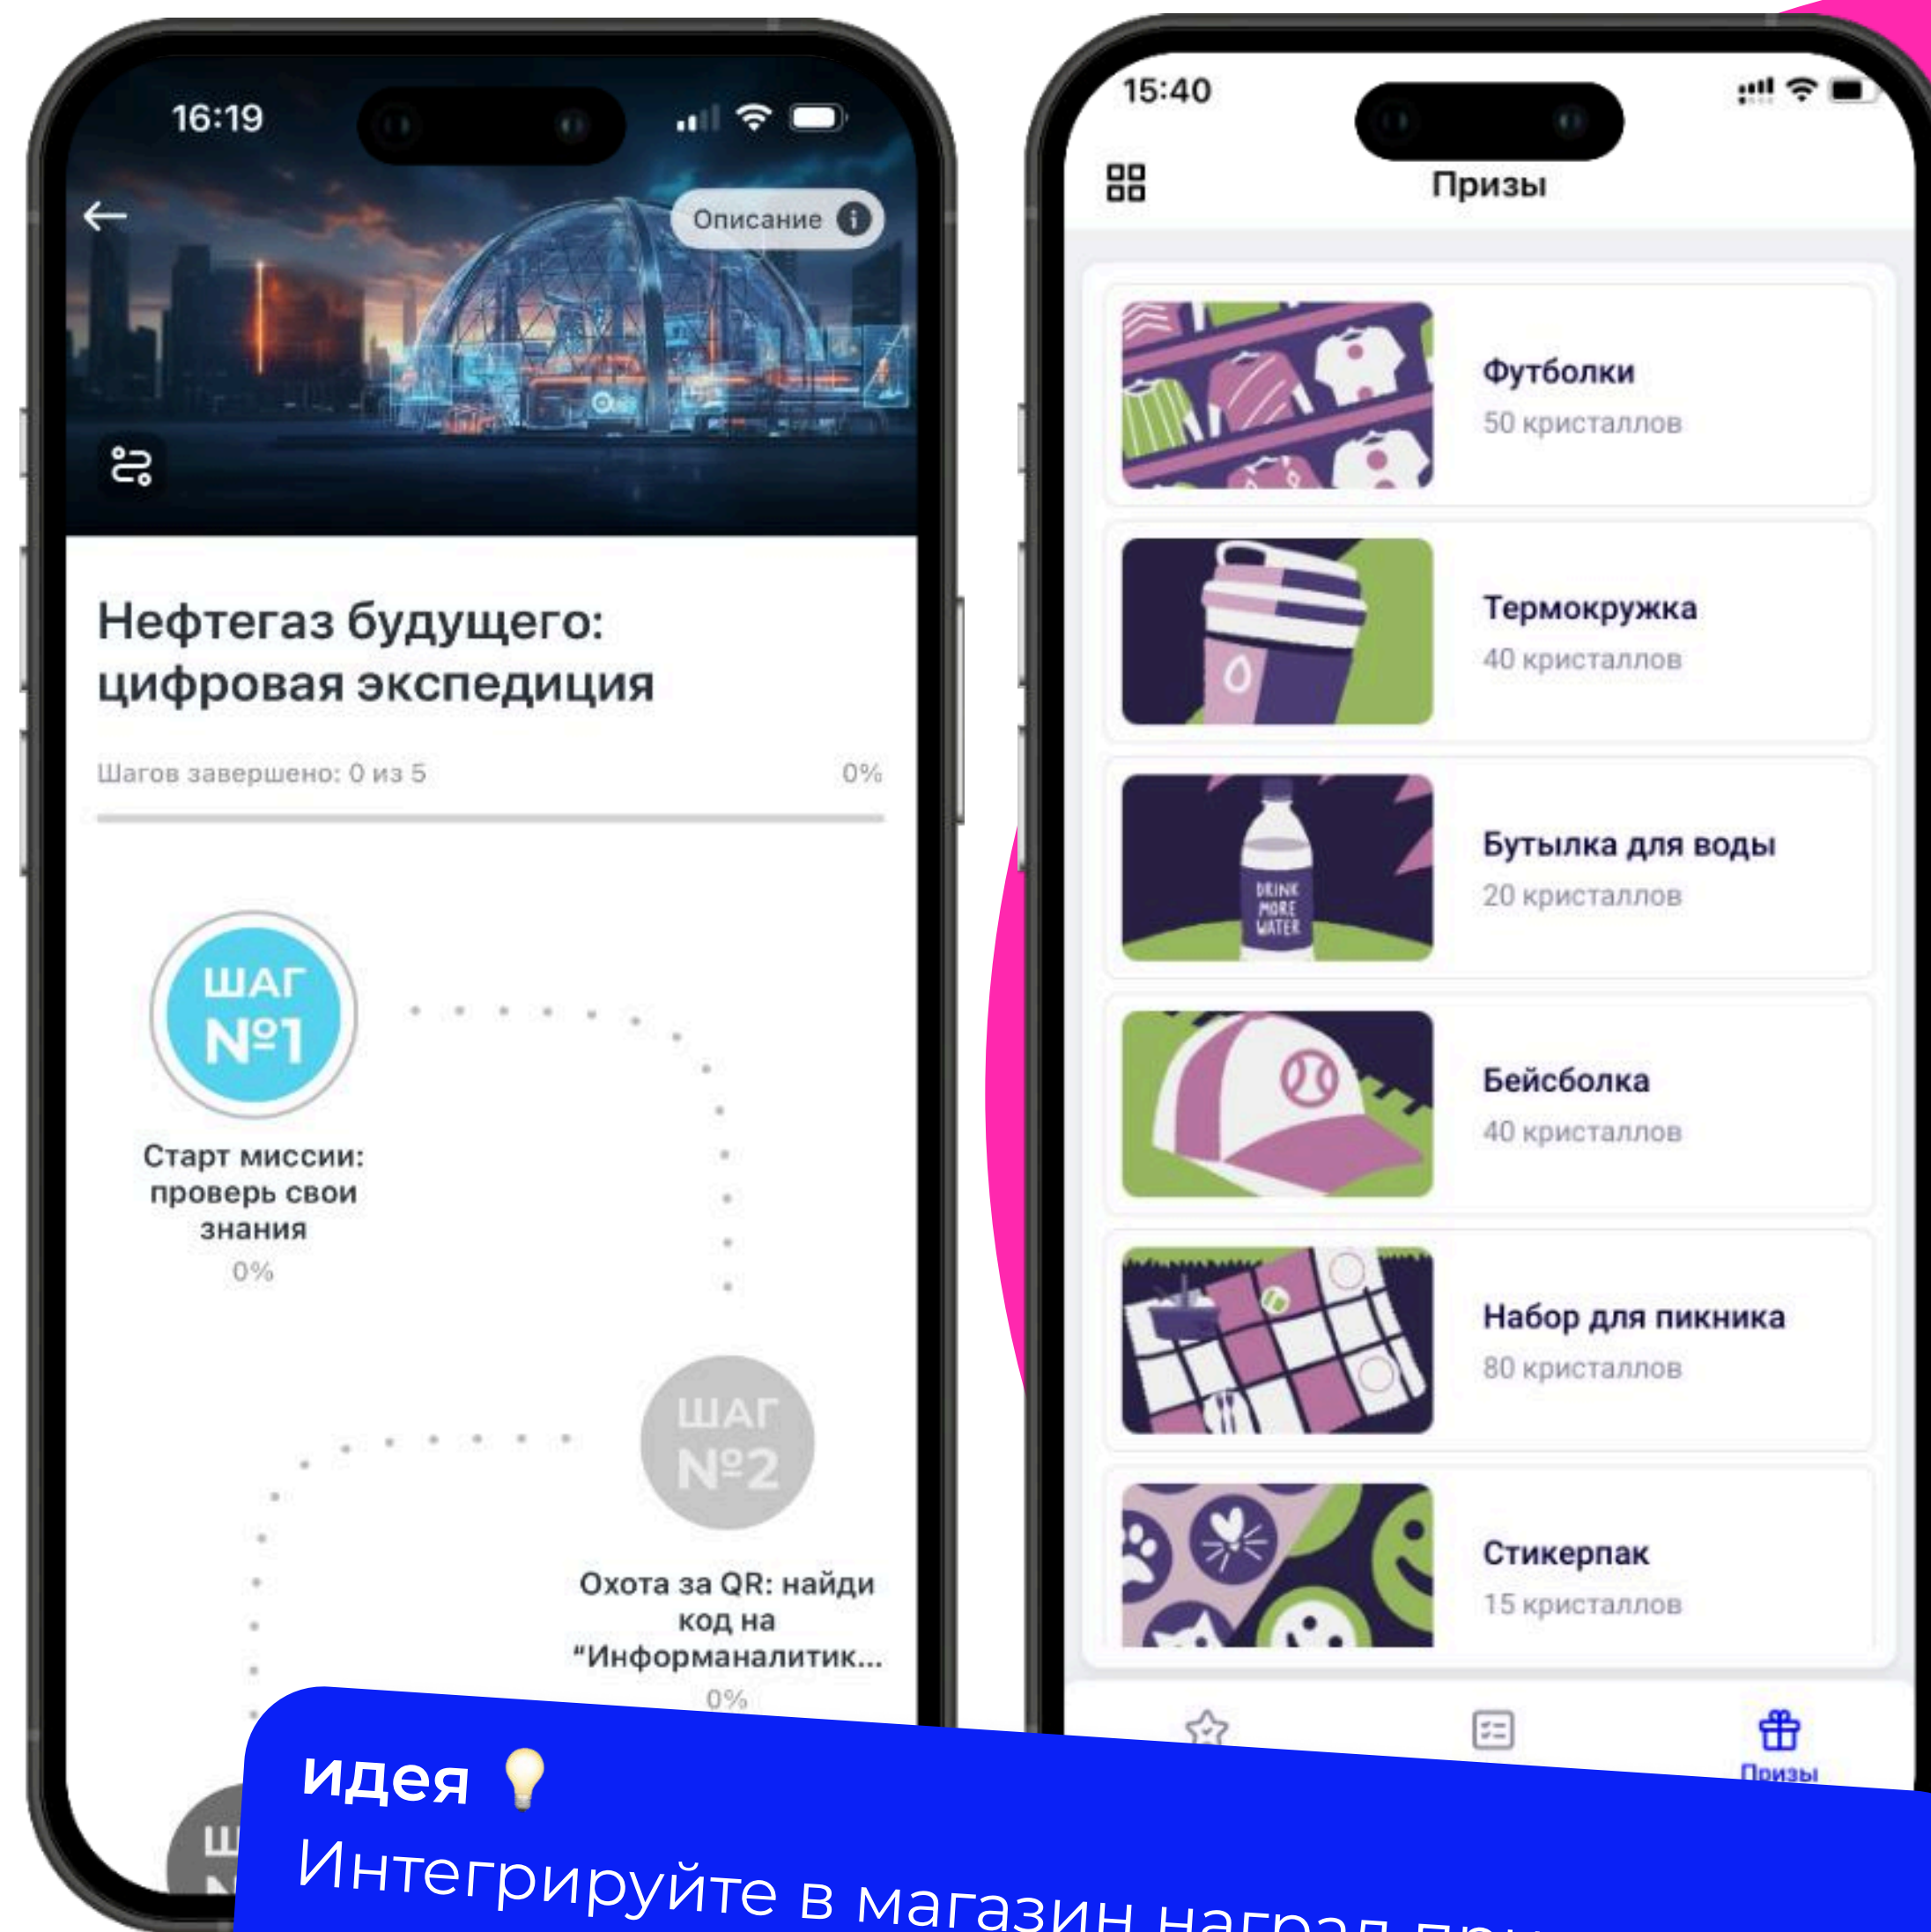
16:19

Описание

Нефтегаз будущего: цифровая экспедиция

Шагов завершено: 0 из 5

0%

ШАГ №1

Старт миссии: проверь свои знания

0%

ШАГ №2

Охота за QR: найди код на "Информаналитик...

0%

15:40

Призы

Футболки

50 кристаллов

Термокружка

40 кристаллов

DRINK MORE WATER

Бутылка для воды

20 кристаллов

Бейсболка

40 кристаллов

Набор для пикника

80 кристаллов

Стикерпак

15 кристаллов

Призы

идея 💡

Интегрируйте в магазин наград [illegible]